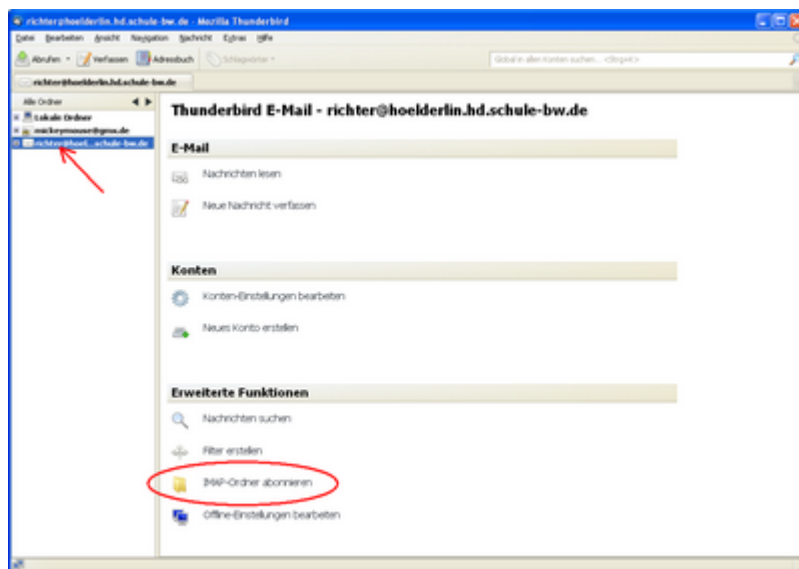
richter@hoelderlin.hd.schule-bw.de - Mozilla Thunderbird

Datei Bearbeiten Ansicht Navigation Nachricht Extras Hilfe

Abrufen Verfassen Adressbuch Schlagwörter

Global in allen Konten suchen... <Strg+K>

richter@hoelderlin.hd.schule-bw.de

Alle Ordner

Lokale Ordner

mickeymouse@gmx.de

richter@hoel...schule-bw.de

Thunderbird E-Mail - richter@hoelderlin.hd.schule-bw.de

E-Mail

Nachrichten lesen

Neue Nachricht verfassen

Konten

Konten-Einstellungen bearbeiten

Neues Konto erstellen

Erweiterte Funktionen

Nachrichten suchen

Filter erstellen

IMAP-Ordner abonnieren

Offline-Einstellungen bearbeiten